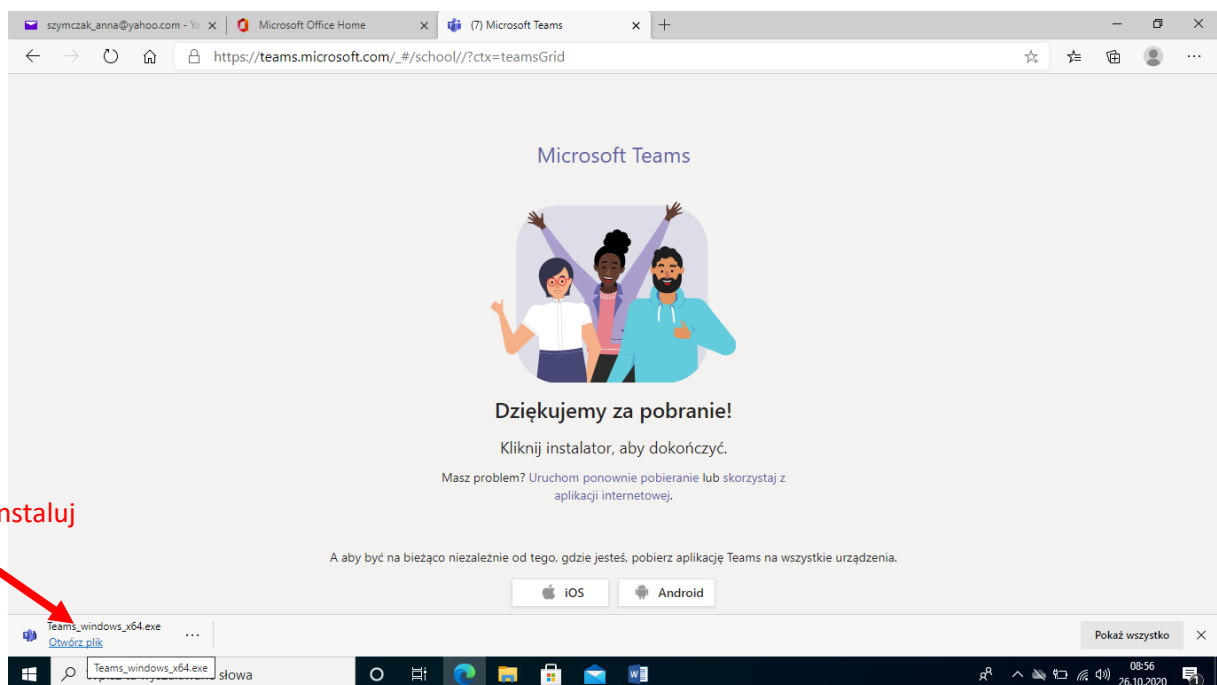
szymczak_anna@yahoo.com - Ya ×
Microsoft Office Home ×
(7) Microsoft Teams ×
+

https://teams.microsoft.com/_#/school//?ctx=teamsGrid

Microsoft Teams

Dziękujemy za pobranie!

Kliknij instalator, aby dokończyć.

Masz problem? Uruchom ponownie pobieranie lub skorzystaj z aplikacji internetowej.

nstaluj

A aby być na bieżąco niezależnie od tego, gdzie jesteś, pobierz aplikację Teams na wszystkie urządzenia.

iOS
Android

Teams_windows_x64.exe
Otwórz plik
...

Pokaż wszystko
×

Teams_windows_x64.exe
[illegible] słowa

08:56
26.10.2020